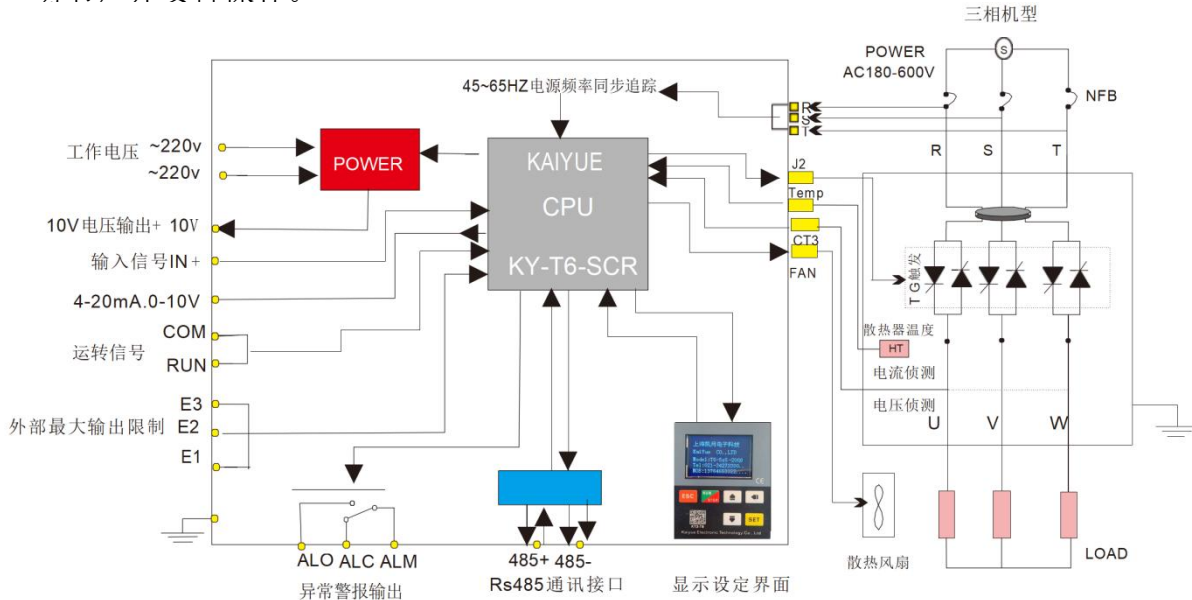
三相机型

POWER
AC180-600V

NFB

45~65HZ电源频率同步追踪

R
S
T

工作电压 ~220v
~220v

POWER

KAIYUE
CPU
KY-T6-SCR

J2
Temp
CT3
FAN

R S T

10V电压输出+ 10V
输入信号IN+
4-20mA.0-10V
COM
运转信号
RUN

TG触发

散热器温度
HT
电流侦测
电压侦测

E3
外部最大输出限制 E2
E1

U V W

ESC SET

散热风扇
LOAD

ALO ALC ALM
异常警报输出
485+ 485-
Rs485通讯接口
显示设定界面